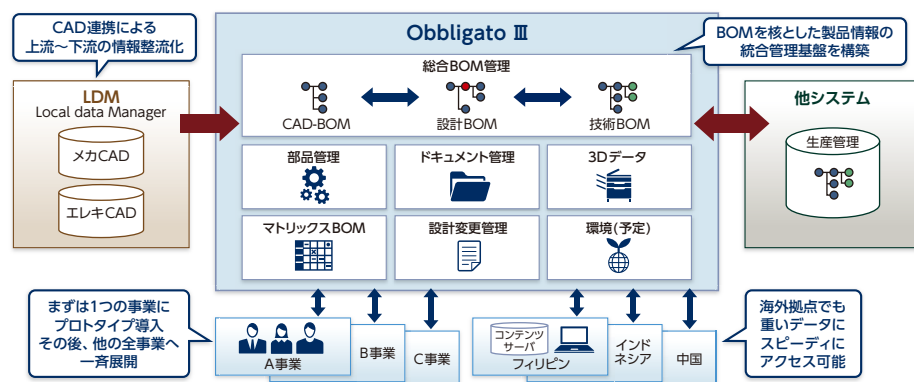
CAD連携による
上流〜下流の情報整流化

Obbligato Ⅲ

BOMを核とした製品情報の
統合管理基盤を構築

LDM
Local data Manager

メカCAD

エレキCAD

総合BOM管理

CAD-BOM

設計BOM

技術BOM

他システム

生産管理

部品管理

ドキュメント管理

3Dデータ

マトリックスBOM

設計変更管理

環境（予定）

まずは1つの事業に
プロトタイプ導入
その後、他の全事業へ
一斉展開

A事業

B事業

C事業

コンテンツ
サーバ

フィリピン

インド
ネシア

中国

海外拠点でも
重いデータに
スピーディに
アクセス可能